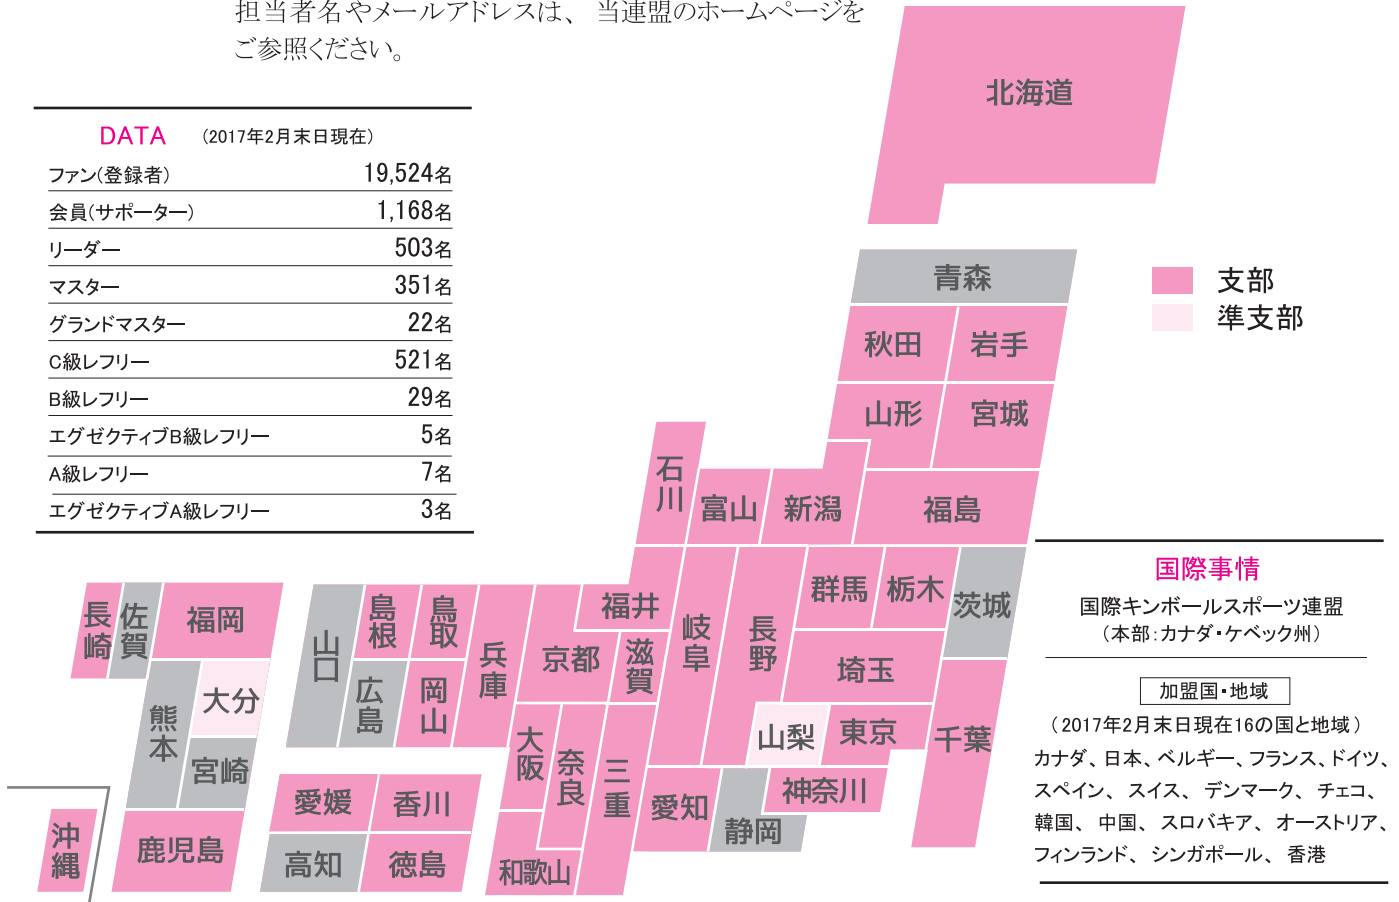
担当者名やメールアドレスは、当連盟のホームページをご参照ください。

DATA （2017年2月末日現在）

| | |
|---|---|
| ファン（登録者） | 19,524名 |
| 会員（サポーター） | 1,168名 |
| リーダー | 503名 |
| マスター | 351名 |
| グランドマスター | 22名 |
| C級レフリー | 521名 |
| B級レフリー | 29名 |
| エグゼクティブB級レフリー | 5名 |
| A級レフリー | 7名 |
| エグゼクティブA級レフリー | 3名 |

北海道
青森
秋田 岩手
山形 宮城
石川 富山 新潟 福島
福井 岐阜 長野 群馬 栃木 茨城
京都 滋賀 埼玉
山梨 東京 千葉
神奈川
愛知 静岡
三重 奈良 大阪 和歌山
兵庫
島根 鳥取
山口 広島 岡山
愛媛 香川
高知 徳島
長崎 佐賀 福岡
熊本 大分
宮崎
鹿児島
沖縄

支部
準支部

国際事情
国際キンボールスポーツ連盟
（本部：カナダ・ケベック州）

加盟国・地域
（2017年2月末日現在16の国と地域）
カナダ、日本、ベルギー、フランス、ドイツ、スペイン、スイス、デンマーク、チェコ、韓国、中国、スロバキア、オーストリア、フィンランド、シンガポール、香港